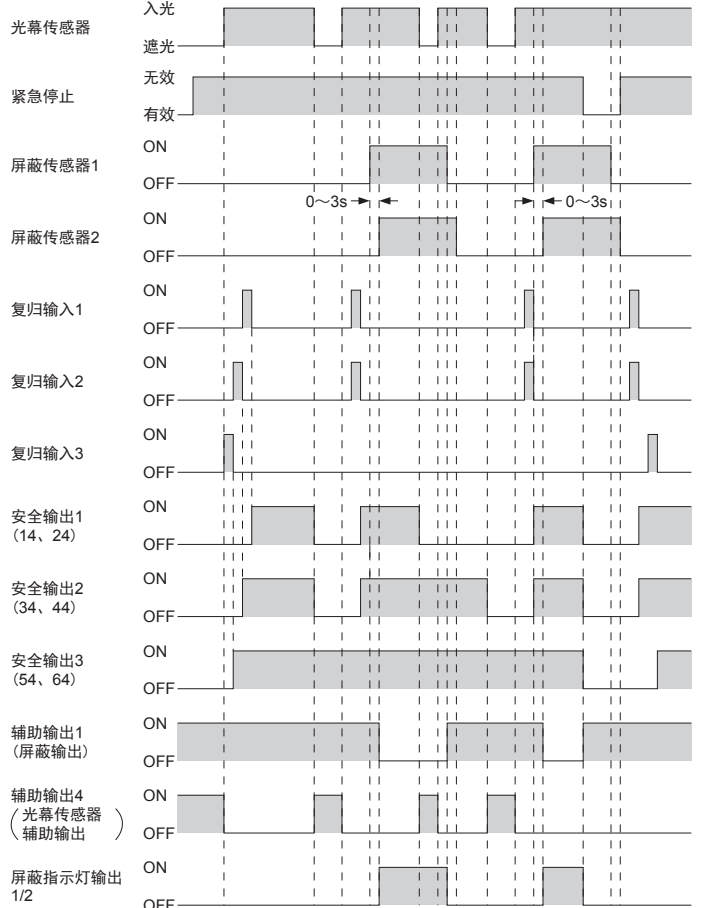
光幕传感器
入光
遮光

紧急停止
无效
有效

屏蔽传感器1
ON
OFF

0～3s
0～3s

屏蔽传感器2
ON
OFF

复归输入1
ON
OFF

复归输入2
ON
OFF

复归输入3
ON
OFF

安全输出1
（14、24）
ON
OFF

安全输出2
（34、44）
ON
OFF

安全输出3
（54、64）
ON
OFF

辅助输出1
（屏蔽输出）
ON
OFF

辅助输出4
（光幕传感器辅助输出）
ON
OFF

屏蔽指示灯输出1/2
ON
OFF